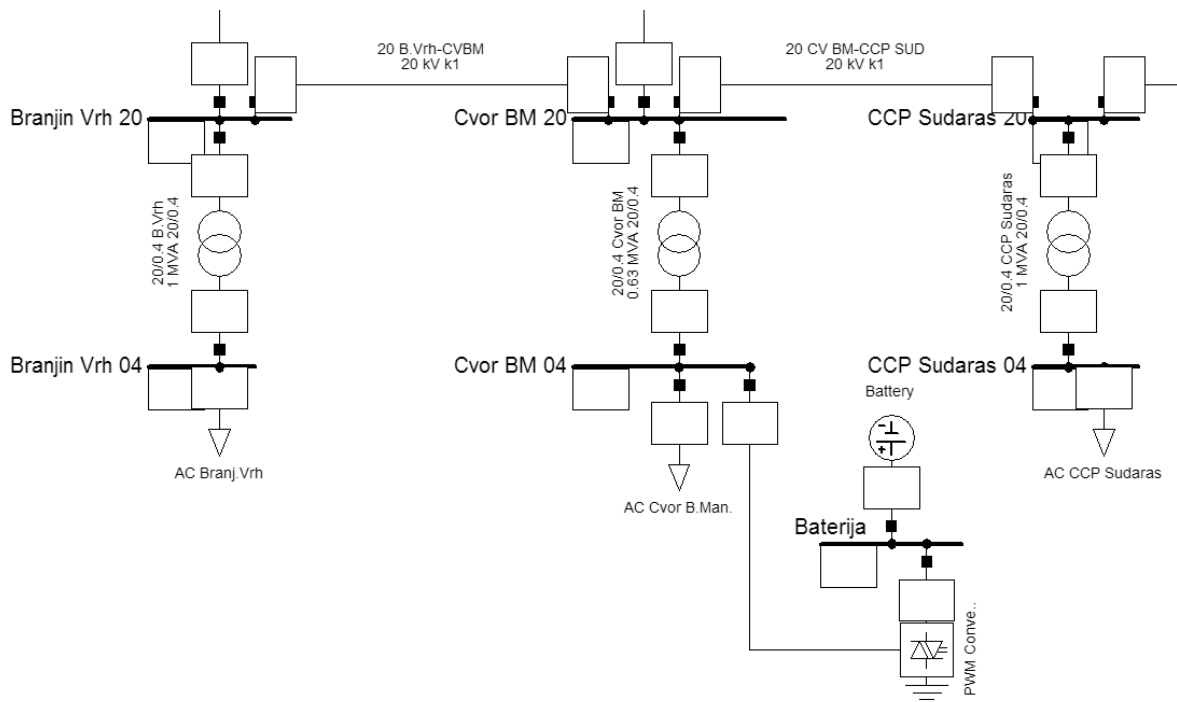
20 B.Vrh-CVBM
20 kV k1

20 CV BM-CCP SUD
20 kV k1

Branjin Vrh 20

Cvor BM 20

CCP Sudaras 20

20/0.4 B.Vrh
1 MVA 20/0.4

20/0.4 Cvor BM
0.63 MVA 20/0.4

20/0.4 CCP Sudaras
1 MVA 20/0.4

Branjin Vrh 04

Cvor BM 04

CCP Sudaras 04

Battery

AC Branj.Vrh

AC Cvor B.Man.

AC CCP Sudaras

Baterija

PWM Conve..